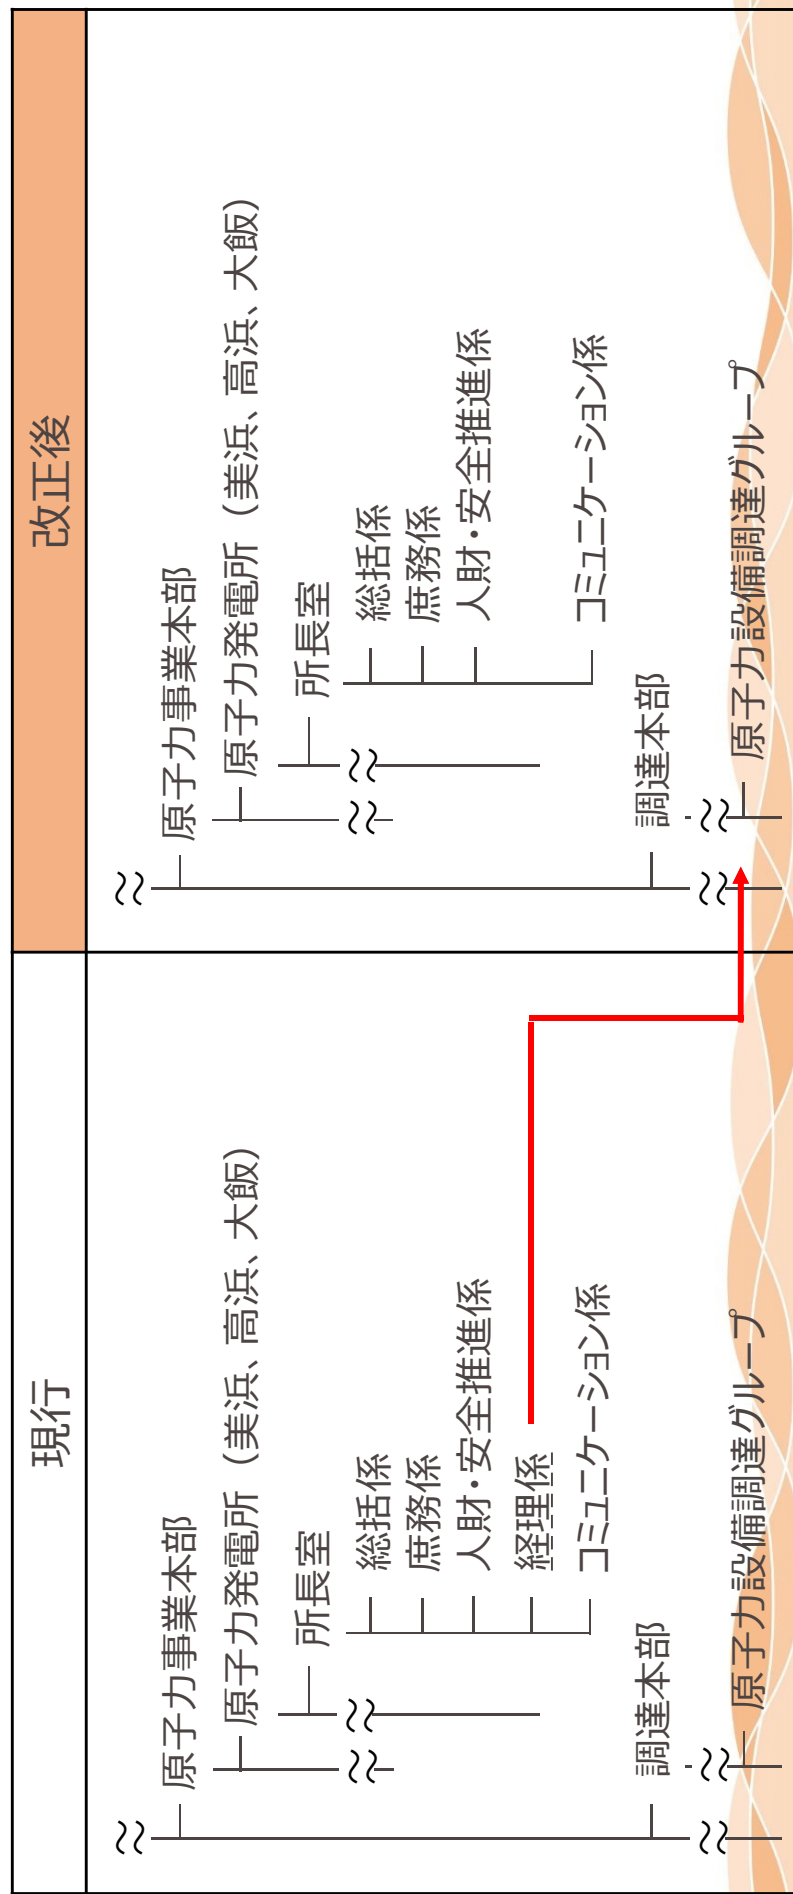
現行

原子力事業本部
原子力発電所（美浜、高浜、大飯）
所長室
総括係
庶務係
人財・安全推進係
経理係
コミュニケーション係
調達本部
原子力設備調達グループ

改正後

原子力事業本部
原子力発電所（美浜、高浜、大飯）
所長室
総括係
庶務係
人財・安全推進係
コミュニケーション係
調達本部
原子力設備調達グループ